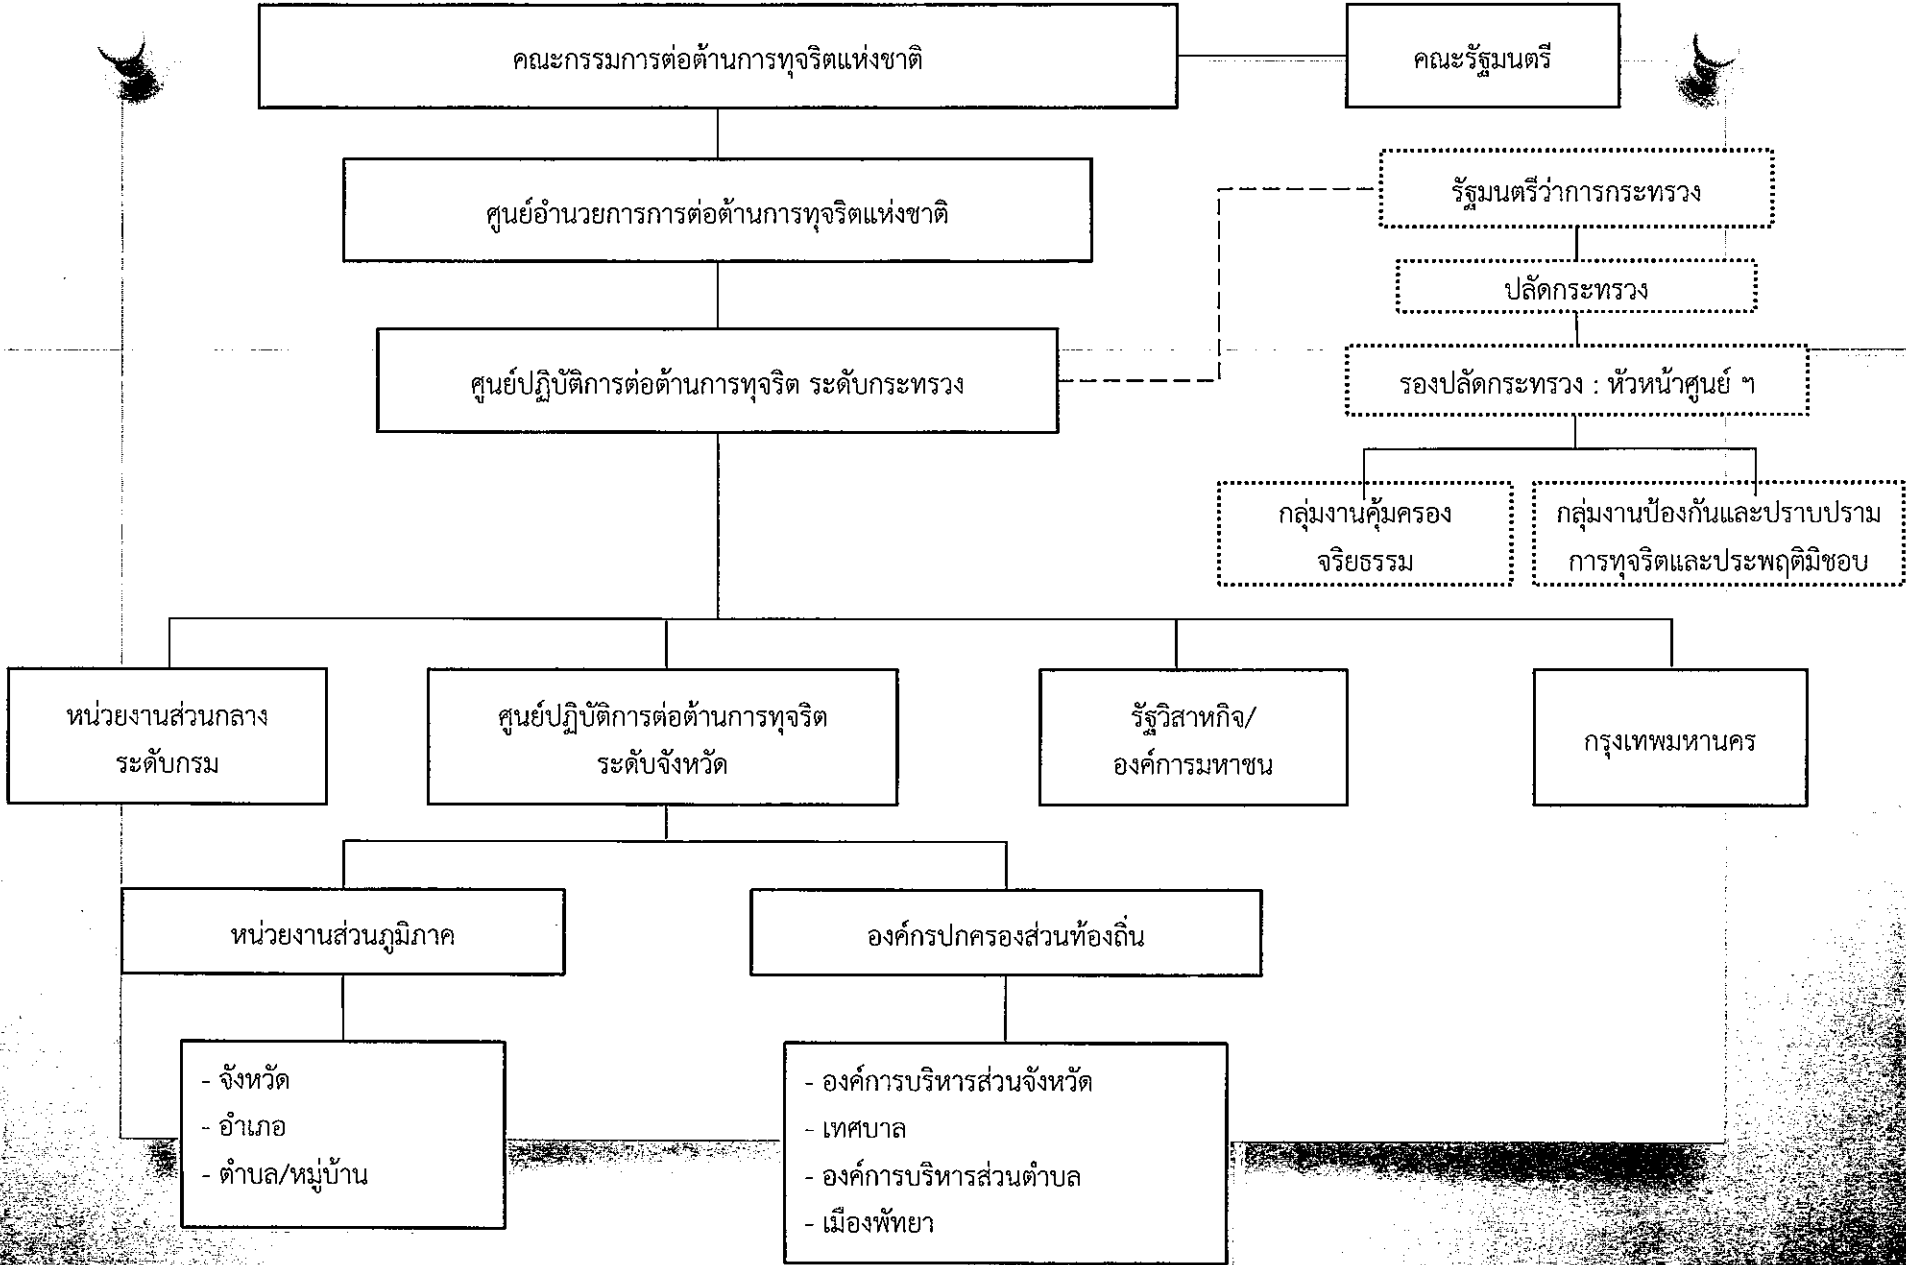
คณะกรรมการต่อต้านการทุจริตแห่งชาติ

คณะรัฐมนตรี

ศูนย์อำนวยการการต่อต้านการทุจริตแห่งชาติ

รัฐมนตรีว่าการกระทรวง

ปลัดกระทรวง

ศูนย์ปฏิบัติการต่อต้านการทุจริต ระดับกระทรวง

รองปลัดกระทรวง : หัวหน้าศูนย์ ฯ

กลุ่มงานคุ้มครองจริยธรรม

กลุ่มงานป้องกันและปราบปรามการทุจริตและประพฤติมิชอบ

หน่วยงานส่วนกลาง ระดับกรม

ศูนย์ปฏิบัติการต่อต้านการทุจริต ระดับจังหวัด

รัฐวิสาหกิจ/ องค์การมหาชน

กรุงเทพมหานคร

หน่วยงานส่วนภูมิภาค

องค์กรปกครองส่วนท้องถิ่น

- จังหวัด
- อำเภอ
- ตำบล/หมู่บ้าน

- องค์การบริหารส่วนจังหวัด
- เทศบาล
- องค์การบริหารส่วนตำบล
- เมืองพัทยา